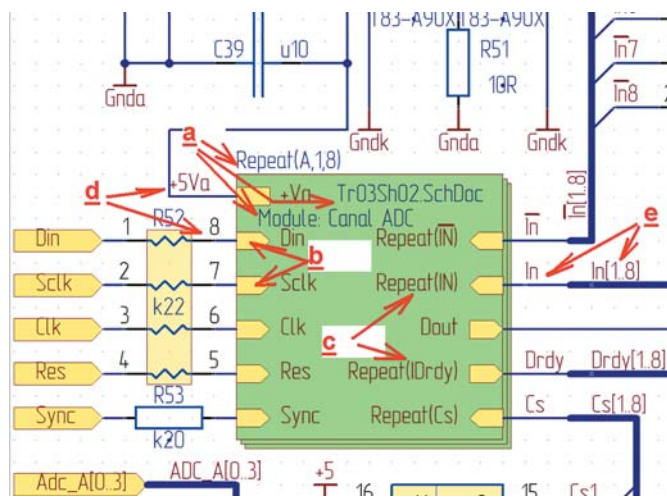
Gnda
C39
u10
T83-A90X
T83-A90X
R51
10R
Gndk
Gnda
Gndk
In7
In8
In[1..8]
a
Repeat(A,1,8)
d
+5Va
+Va
Tr03Sh02.SchDoc
Module: Canal ADC
R52
Din
1
8
Din
Repeat(In)
In
e
Sclk
2
7
b
Sclk
Repeat(IN)
In
In[1..8]
k22
Clk
3
6
Clk
Dout
c
Res
4
5
Res
Repeat(IDrdy)
Drdy
Drdy[1..8]
R53
Sync
Sync
Repeat(Cs)
Cs
Cs[1..8]
k20
Adc_A[0..3]
ADC_A[0..3]
+5
16
15
Cs1